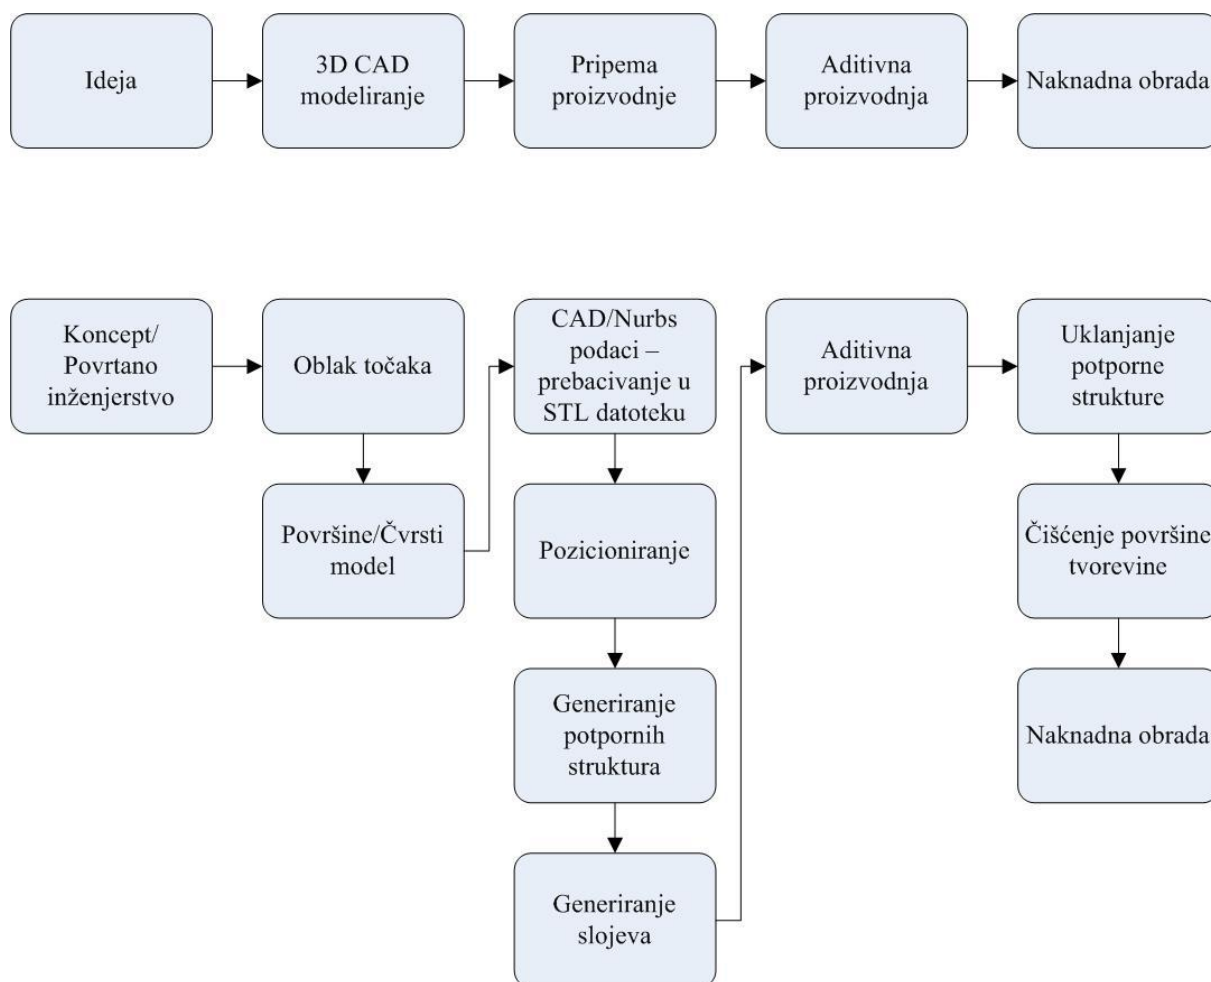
Ideja

3D CAD modeliranje

Pripema proizvodnje

Aditivna proizvodnja

Naknadna obrada

Koncept/ Povrtano inženjerstvo

Oblak točaka

Površine/Čvrsti model

CAD/Nurbs podaci – prebacivanje u STL datoteku

Pozicioniranje

Generiranje potpornih struktura

Generiranje slojeva

Aditivna proizvodnja

Uklanjanje potporne strukture

Čišćenje površine tvorevine

Naknadna obrada